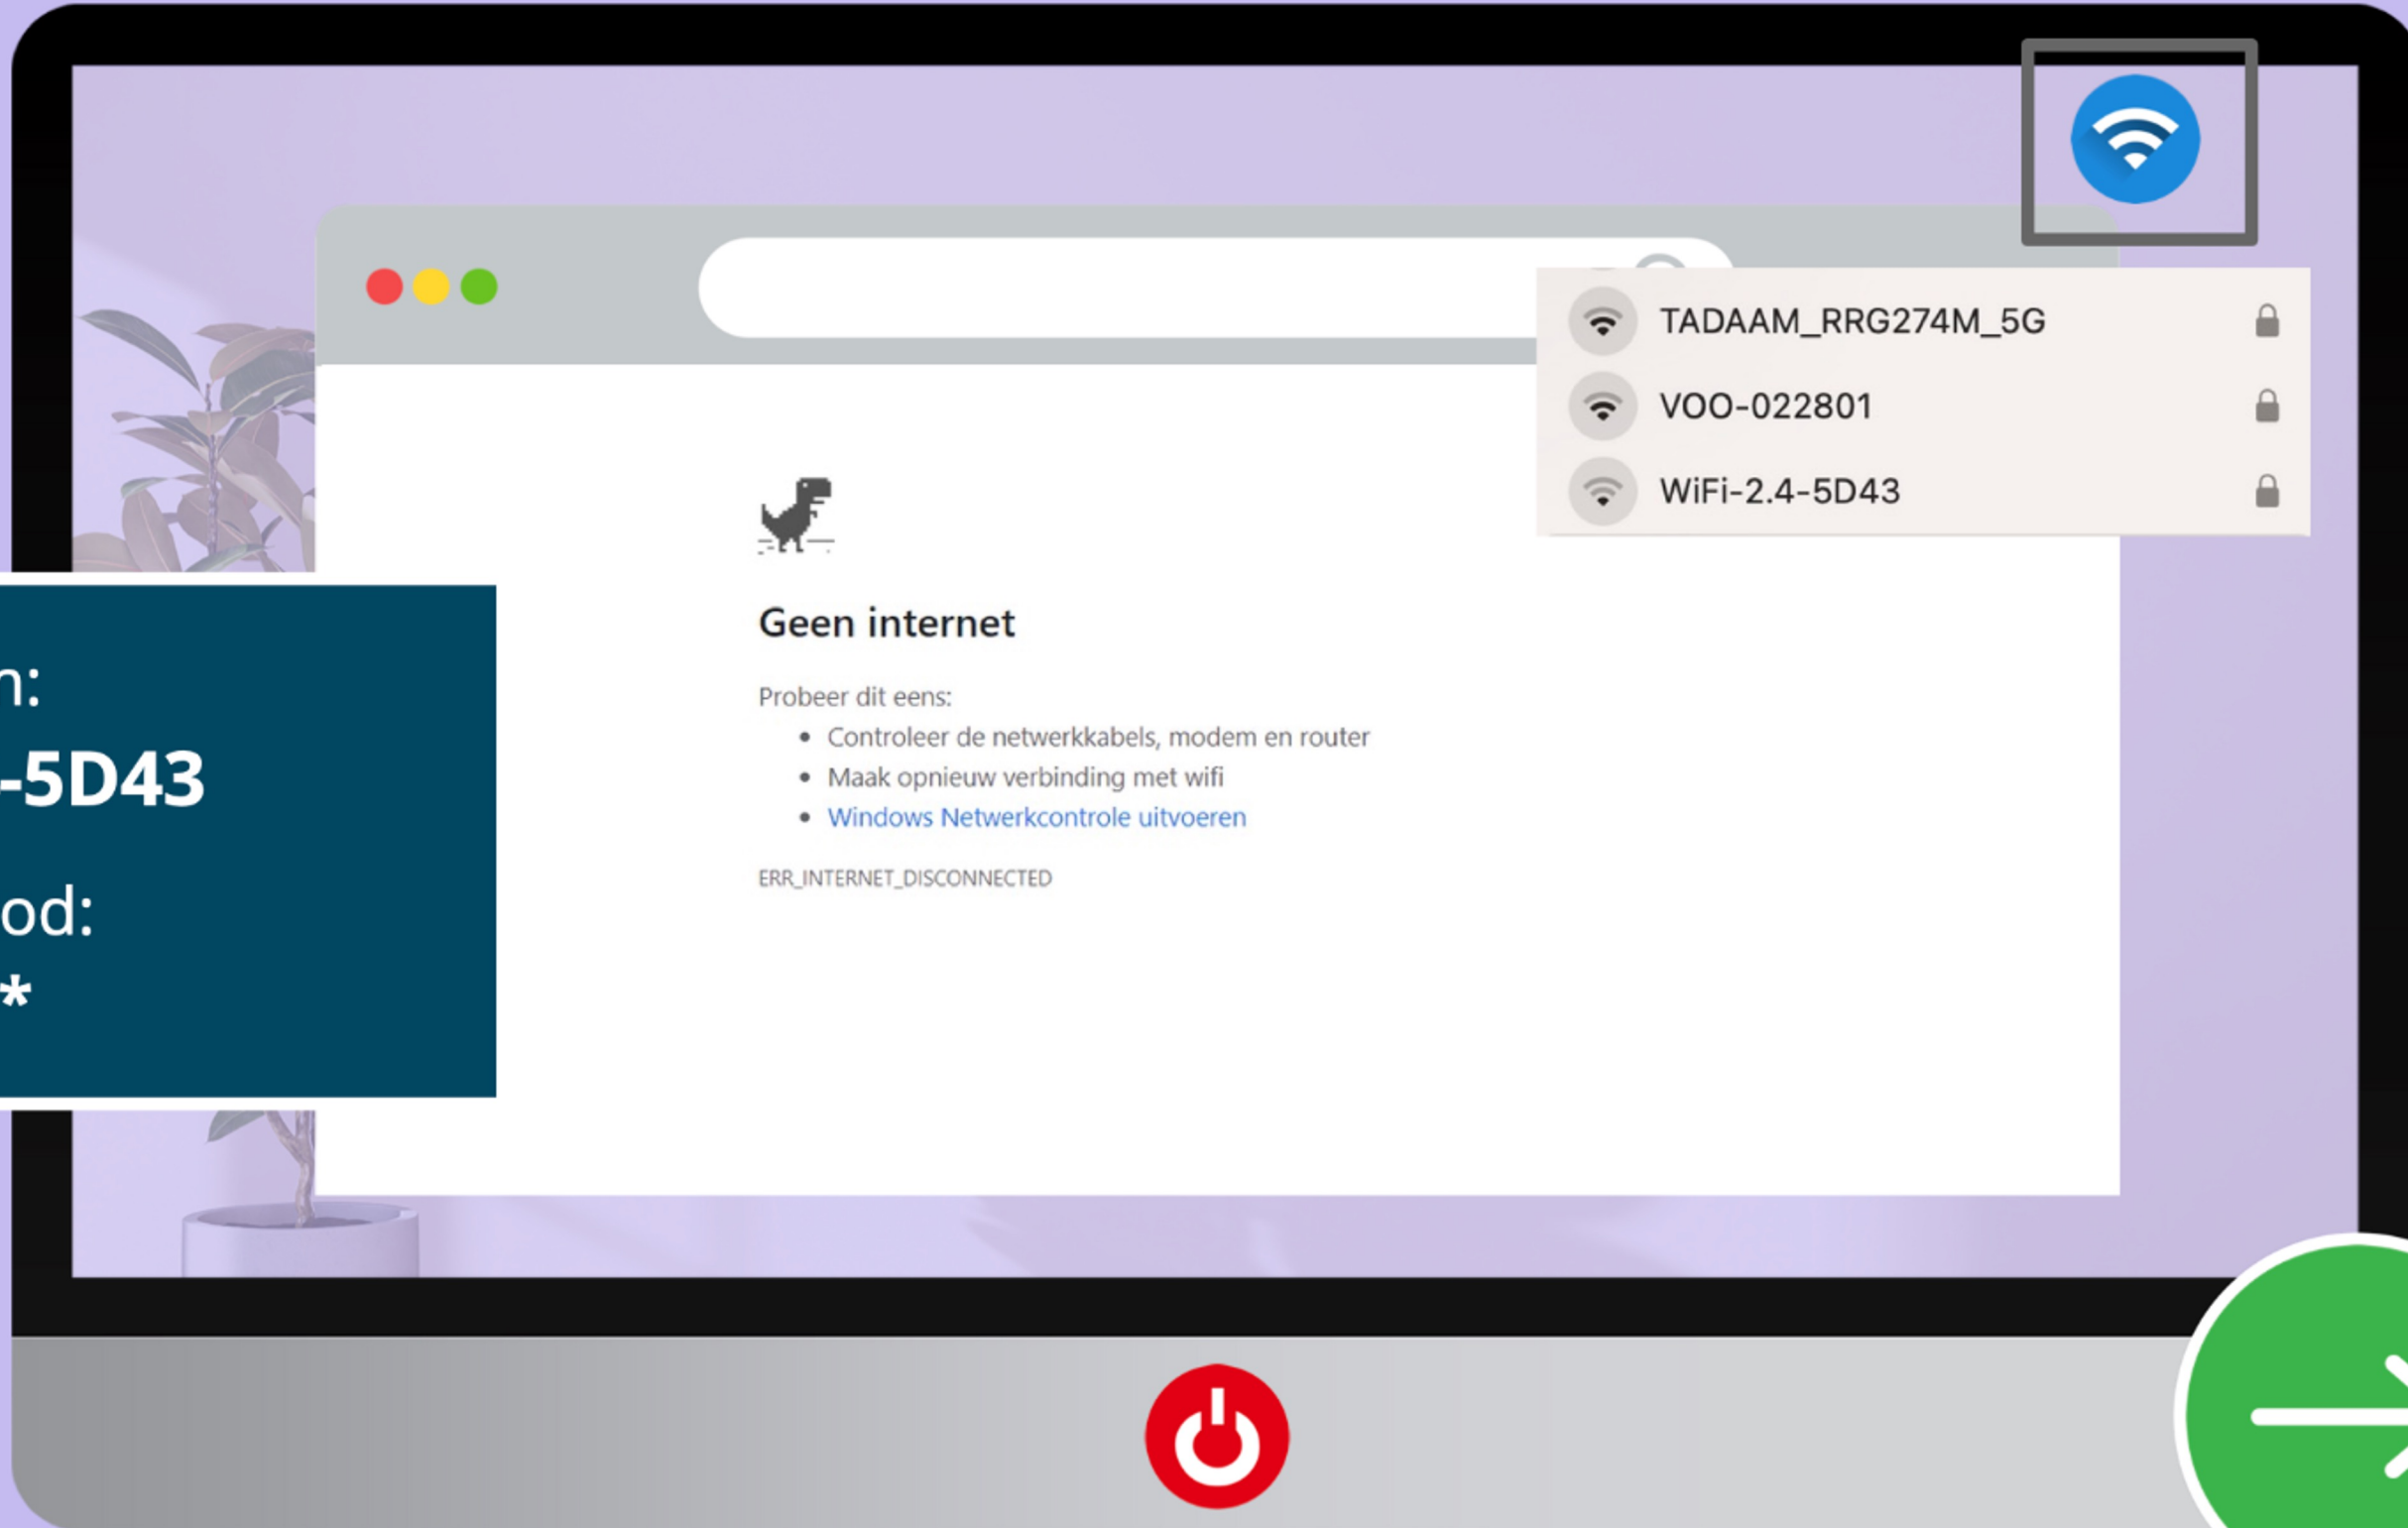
TADAAM_RRG274M_5G

VOO-022801

WiFi-2.4-5D43

n:
-5D43

od:
*

Geen internet

Probeer dit eens:

- Controleer de netwerkkabels, modem en router
- Maak opnieuw verbinding met wifi
- Windows Netwerkcontrole uitvoeren

ERR_INTERNET_DISCONNECTED